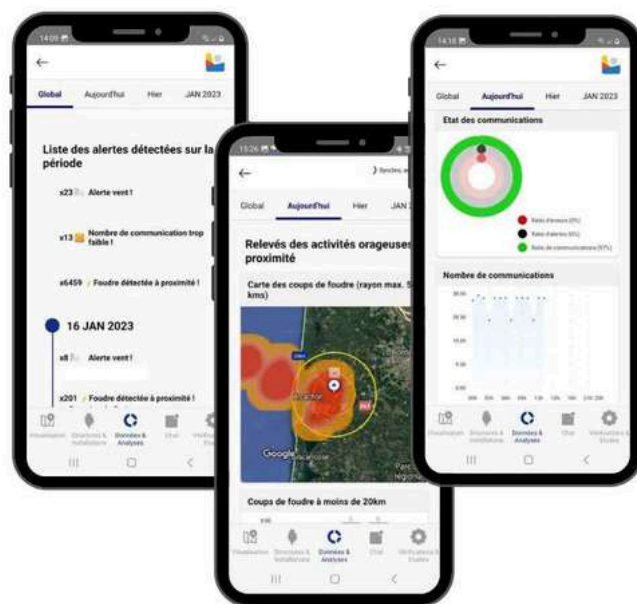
14:09

←

Global Aujourd'hui Hier JAN 2023

Liste des alertes détectées sur la période

x23 Alerte vent !

x13 Nombre de communication trop faible !

x6459 Foudre détectée à proximité !

16 JAN 2023

x8 Alerte vent !

x201 Foudre détectée à proximité !

Visualisation Structures & Installations Données & Analyses Chat Vérifications & Études

15:26

←

Synchro

Global Aujourd'hui Hier JAN

Relevés des activités orageuses à proximité

Carte des coups de foudre (rayon max. 5 kms)

Google

Coups de foudre à moins de 20km

Visualisation Structures & Installations Données & Analyses Chat Vérifications & Études

14:18

←

Global Aujourd'hui Hier JAN 2023

Etat des communications

Ratio d'erreurs (0%)

Ratio d'alertes (6%)

Ratio de communications (93%)

Nombre de communications

Visualisation Structures & Installations Données & Analyses Chat Vérifications & Études